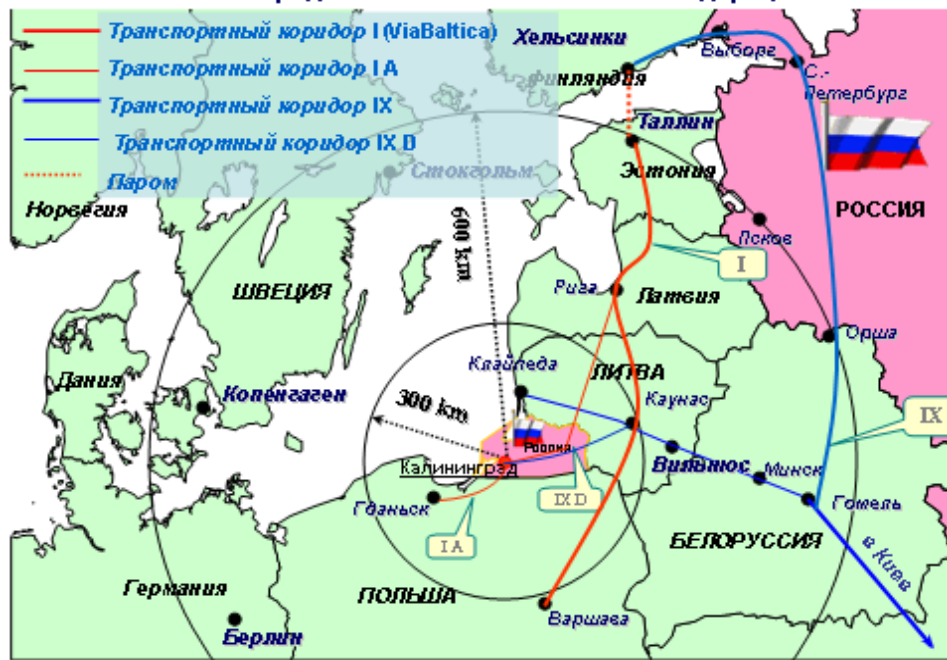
Транспортный коридор I (ViaBaltica)
Транспортный коридор I A
Транспортный коридор IX
Транспортный коридор IX D
Паром
Норвегия
Хельсинки
Финляндия
Выборг
С.-Петербург
Таллин
Стокгольм
Эстония
РОССИЯ
600 km
Псков
I
ШВЕЦИЯ
Рига
Латвия
Орша
Дания
Клайпеда
ЛИТВА
Копенгаген
300 km
Каунас
IX
Россия
Калининград
Вильнюс
Минск
Гданьск
IX D
Гомель
I A
БЕЛОРУССИЯ
в Киев
Германия
ПОЛЬША
Берлин
Варшава